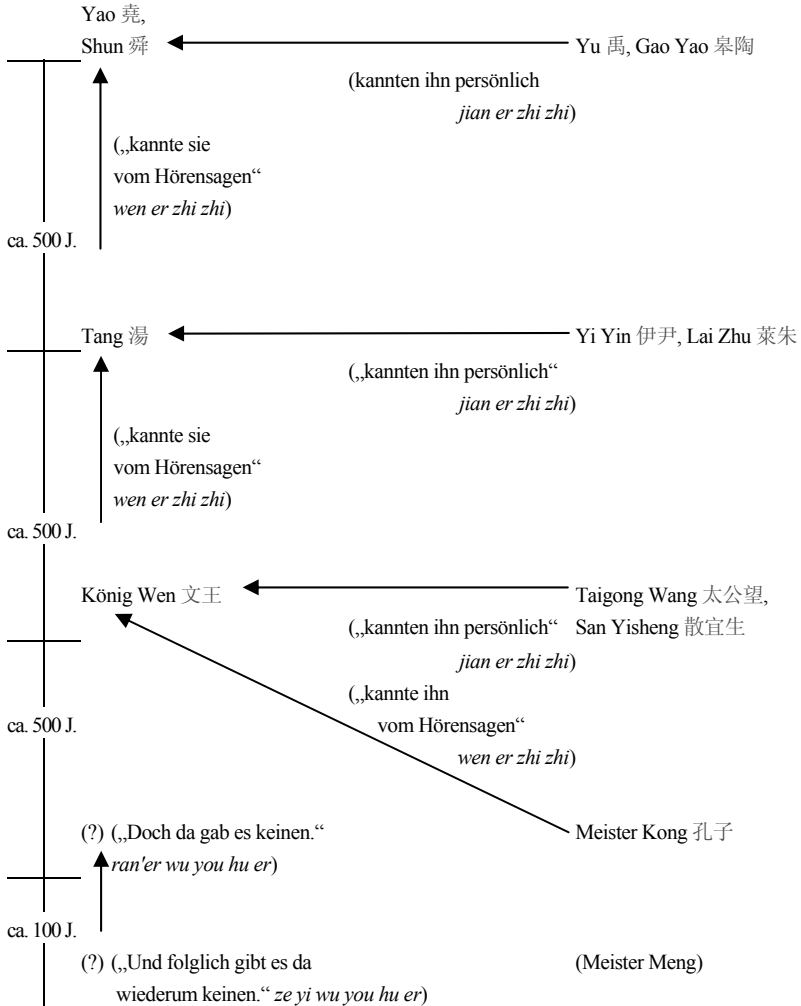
Yao 尧, Shun 舜

Yu 禹, Gao Yao 皋陶

(kannten ihn persönlich *jian er zhi zhi*)

(„kannte sie vom Hörensagen“ *wen er zhi zhi*)

ca. 500 J.

Tang 湯

Yi Yin 伊尹, Lai Zhu 莱朱

(„kannten ihn persönlich“ *jian er zhi zhi*)

(„kannte sie vom Hörensagen“ *wen er zhi zhi*)

ca. 500 J.

König Wen 文王

Taigong Wang 太公望, San Yisheng 散宜生

(„kannten ihn persönlich“ *jian er zhi zhi*)

(„kannte ihn vom Hörensagen“ *wen er zhi zhi*)

ca. 500 J.

(?) („Doch da gab es keinen.“ *ran'er wu you hu er*)

Meister Kong 孔子

ca. 100 J.

(?) („Und folglich gibt es da wiederum keinen.“ *ze yi wu you hu er*)

(Meister Meng)